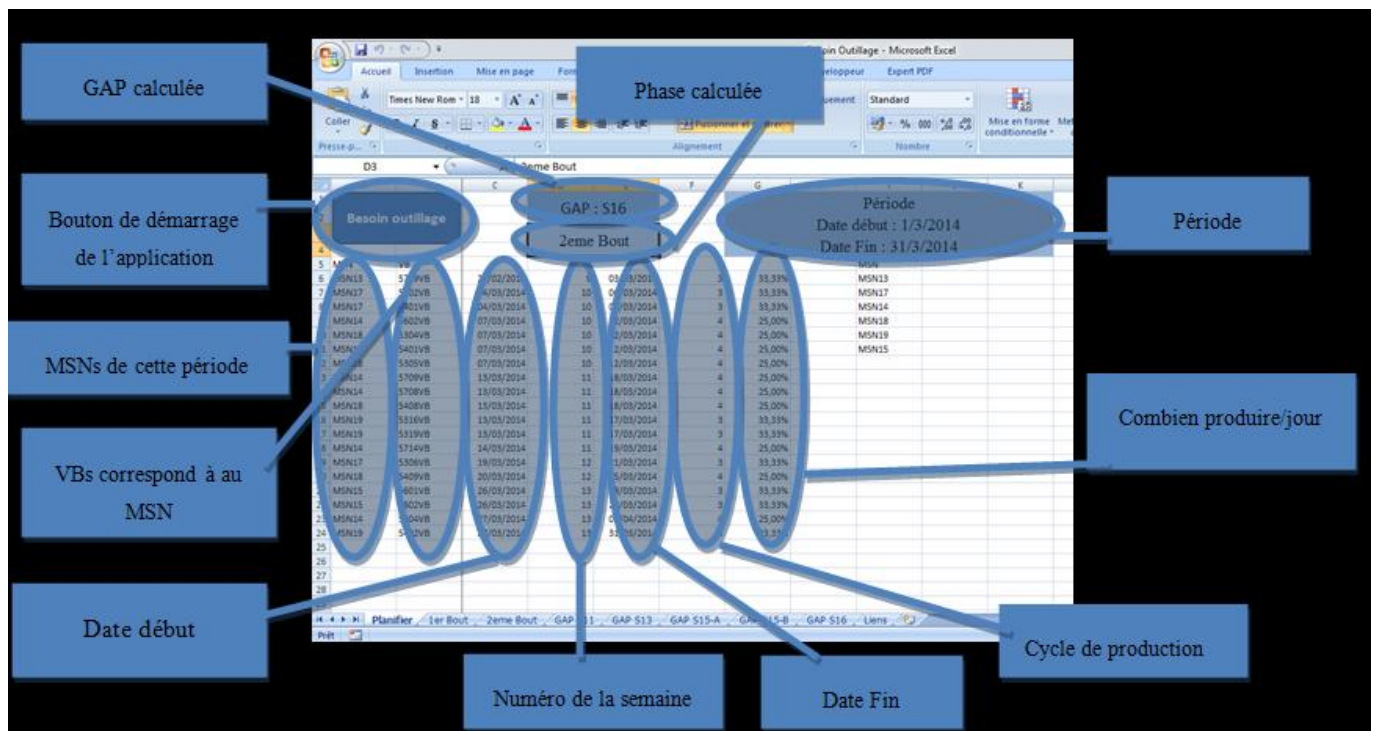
GAP calculée

Phase calculée

Bouton de démarrage de l'application

MSNs de cette période

VBs correspond à au MSN

Date début

Numéro de la semaine

Date Fin

Cycle de production

Combien produire/jour

Période

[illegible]oin Outillage - Microsoft Excel

Accueil Insertion Mise en page For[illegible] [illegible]eloppeur Expert PDF

Coller

Times New Rom 18

Presse-p...

Alignement

Standard

Nombre

Mise en forme conditionnelle

D3

2eme Bout

Besoin outillage

GAP : S16

2eme Bout

Période
Date début : 1/3/2014
Date Fin : 31/3/2014

MSN

| MSN13 | 5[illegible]VB | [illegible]/02/201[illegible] | 9 | 0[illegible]/03/2014 | 3 | 33,33% | MSN13 |
|---|---|---|---|---|---|---|---|
| MSN17 | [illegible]02VB | 04/03/2014 | 10 | 0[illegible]/03/2014 | 3 | 33,33% | MSN17 |
| MSN17 | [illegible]01VB | 04/03/2014 | 10 | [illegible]/03/2014 | 3 | 33,33% | MSN14 |
| MSN14 | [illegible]02VB | 07/03/2014 | 10 | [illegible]/03/2014 | 4 | 25,00% | MSN18 |
| MSN18 | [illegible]304VB | 07/03/2014 | 10 | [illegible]2/03/2014 | 4 | 25,00% | MSN19 |
| MSN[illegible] | 5401VB | 07/03/2014 | 10 | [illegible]2/03/2014 | 4 | 25,00% | MSN15 |
| MSN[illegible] | 5305VB | 07/03/2014 | 10 | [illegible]2/03/2014 | 4 | 25,00% | |
| MSN14 | 5709VB | 13/03/2014 | 11 | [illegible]8/03/2014 | 4 | 25,00% | |
| MSN14 | 5708VB | 13/03/2014 | 11 | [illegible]8/03/2014 | 4 | 25,00% | |
| MSN18 | 5408VB | 13/03/2014 | 11 | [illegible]8/03/2014 | 4 | 25,00% | |
| MSN19 | 5316VB | 13/03/2014 | 11 | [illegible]7/03/2014 | 3 | 33,33% | |
| MSN19 | 5319VB | 13/03/2014 | 11 | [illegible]7/03/2014 | 3 | 33,33% | |
| MSN14 | 5714VB | 14/03/2014 | 11 | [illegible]9/03/2014 | 4 | 25,00% | |
| MSN17 | 5306VB | 19/03/2014 | 12 | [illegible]1/03/2014 | 3 | 33,33% | |
| MSN18 | 5409VB | 20/03/2014 | 12 | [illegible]5/03/2014 | 4 | 25,00% | |
| MSN15 | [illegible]601VB | 26/03/2014 | 13 | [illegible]/03/2014 | 3 | 33,33% | |
| MSN15 | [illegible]602VB | 26/03/2014 | 13 | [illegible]/03/2014 | 3 | 33,33% | |
| MSN14 | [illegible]04VB | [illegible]7/03/2014 | 13 | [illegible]/04/2014 | 4 | 25,00% | |
| MSN19 | 5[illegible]2VB | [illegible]/03/201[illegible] | 13 | 3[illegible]/03/201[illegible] | | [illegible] | |

Planifier 1er Bout 2eme Bout GAP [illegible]1 GAP S13 GAP S15-A GAP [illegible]5-B GAP S16 Liens

Prêt